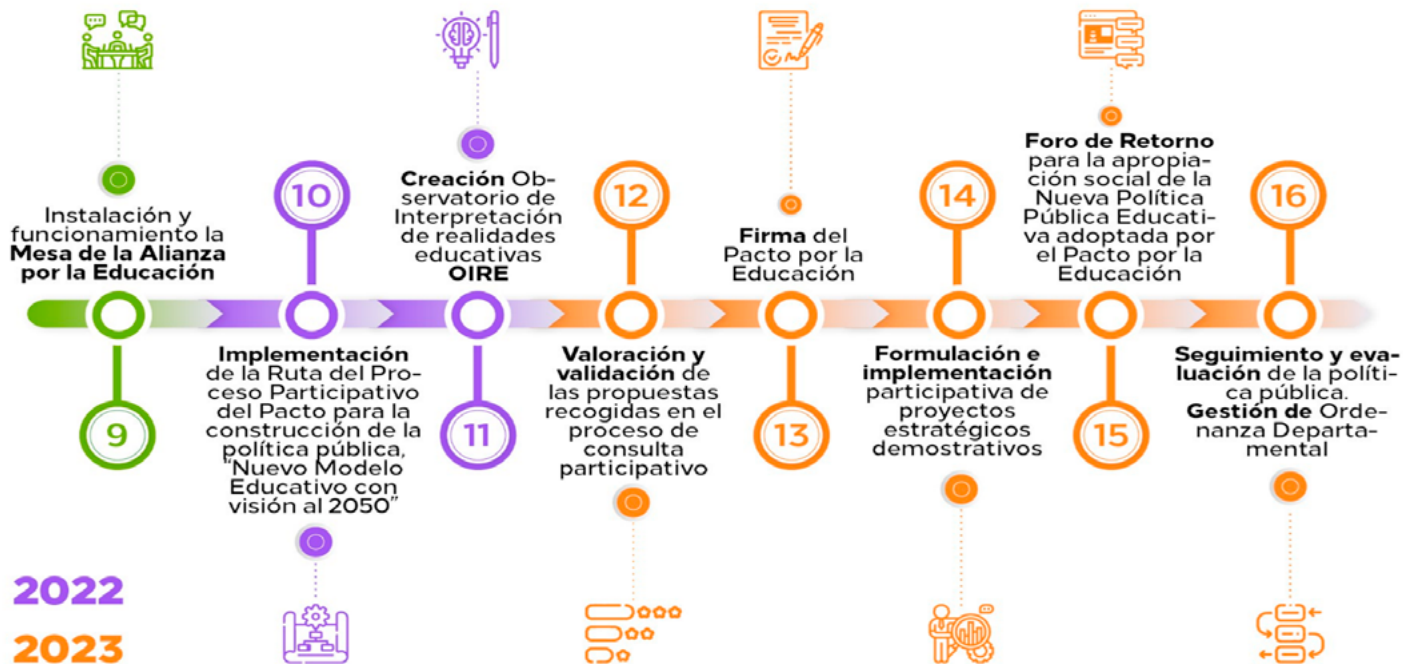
Instalación y funcionamiento la **Mesa de la Alianza por la Educación**

9

10

**Implementación** de la Ruta del Proceso Participativo del Pacto para la construcción de la política pública, "Nuevo Modelo Educativo con visión al 2050"

**Creación** Observatorio de Interpretación de realidades educativas **OIRE**

11

12

**Valoración y validación** de las propuestas recogidas en el proceso de consulta participativo

**Firma** del Pacto por la Educación

13

14

**Formulación e implementación** participativa de proyectos estratégicos demostrativos

**Foro de Retorno** para la apropiación social de la Nueva Política Pública Educativa adoptada por el Pacto por la Educación

15

16

**Seguimiento y evaluación** de la política pública. **Gestión de** Ordenanza Departamental

2022

2023